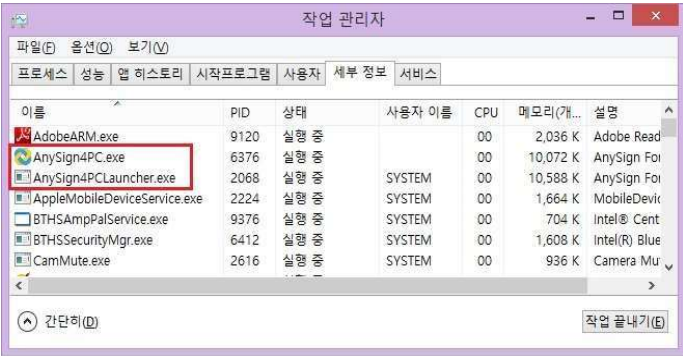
작업 관리자

파일(F) 옵션(O) 보기(V)

프로세스 | 성능 | 앱 히스토리 | 시작프로그램 | 사용자 | 세부 정보 | 서비스

| 이름 | PID | 상태 | 사용자 이름 | CPU | 메모리(개... | 설명 |
|---|---|---|---|---|---|---|
| AdobeARM.exe | 9120 | 실행 중 | | 00 | 2,036 K | Adobe Read |
| AnySign4PC.exe | 6376 | 실행 중 | | 00 | 10,072 K | AnySign Fo |
| AnySign4PCLauncher.exe | 2068 | 실행 중 | SYSTEM | 00 | 10,588 K | AnySign Fo |
| AppleMobileDeviceService.exe | 2224 | 실행 중 | SYSTEM | 00 | 1,664 K | MobileDevic |
| BTHSAmpPalService.exe | 9376 | 실행 중 | SYSTEM | 00 | 704 K | Intel® Cent |
| BTHSSecurityMgr.exe | 6412 | 실행 중 | SYSTEM | 00 | 1,608 K | Intel(R) Blue |
| CamMute.exe | 2616 | 실행 중 | SYSTEM | 00 | 936 K | Camera Mu |

간단히(D)

작업 끝내기(E)